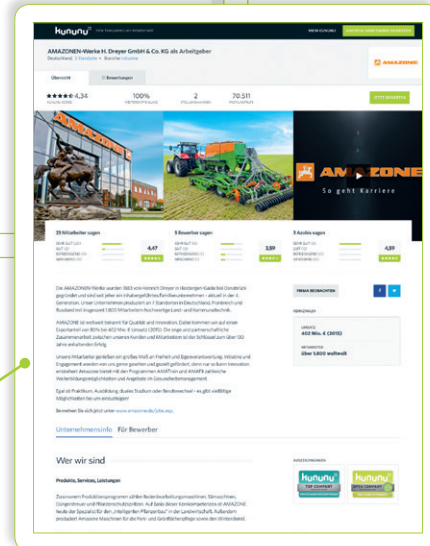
kununu

AMAZONEN-Werke H. Dreyer GmbH & Co. KG als Arbeitgeber

Übersicht

4,34

100%

2

70.511

AMAZONE

So geht Karriere

25 Mitarbeiter sagen

4,47

5 Bewerber sagen

3,59

3 Azubis sagen

4,59

Die AMAZONEN-Werke wurden 1883 von Heinrich Dreyer in Hasbergen-Gaste bei Osnabrück gegründet und sind seit jeher ein inhabergeführtes Familienunternehmen – aktuell in der 4. Generation. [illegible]

AMAZONE ist weltweit bekannt für Qualität und Innovation. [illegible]

Unsere Mitarbeiter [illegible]

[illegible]

Bewerben Sie sich jetzt unter www.amazone.de/jobs.asp.

Unternehmensinfo Für Bewerber

Wer wir sind

Produkte, Services, Leistungen

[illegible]

kununu TOP COMPANY

kununu OPEN COMPANY